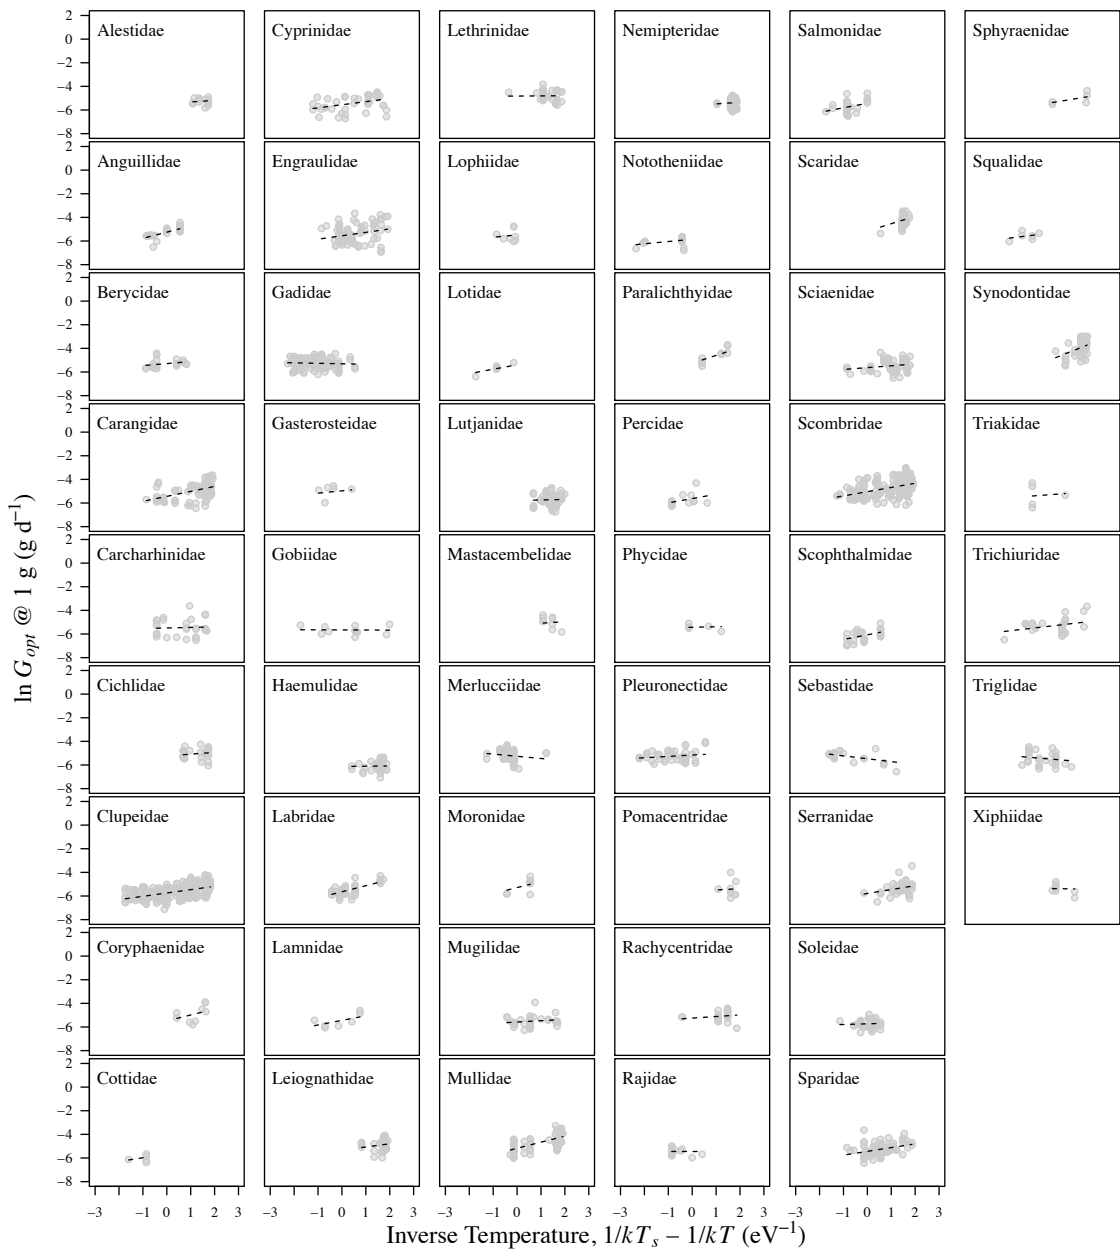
Alestidae
Cyprinidae
Lethrinidae
Nemipteridae
Salmonidae
Sphyraenidae
Anguillidae
Engraulidae
Lophiidae
Nototheniidae
Scaridae
Squalidae
Berycidae
Gadidae
Lotidae
Paralichthyidae
Sciaenidae
Synodontidae
Carangidae
Gasterosteidae
Lutjanidae
Percidae
Scombridae
Triakidae
Carcharhinidae
Gobiidae
Mastacembelidae
Phycidae
Scophthalmidae
Trichiuridae
Cichlidae
Haemulidae
Merlucciidae
Pleuronectidae
Sebastidae
Triglidae
Clupeidae
Labridae
Moronidae
Pomacentridae
Serranidae
Xiphiidae
Coryphaenidae
Lamnidae
Mugilidae
Rachycentridae
Soleidae
Cottidae
Leiognathidae
Mullidae
Rajidae
Sparidae

2 0 −2 −4 −6 −8

−3 −1 0 1 2 3

$\ln G_{opt}$ @ 1 g (g d$^{-1}$)

Inverse Temperature, $1/kT_s - 1/kT$ (eV$^{-1}$)